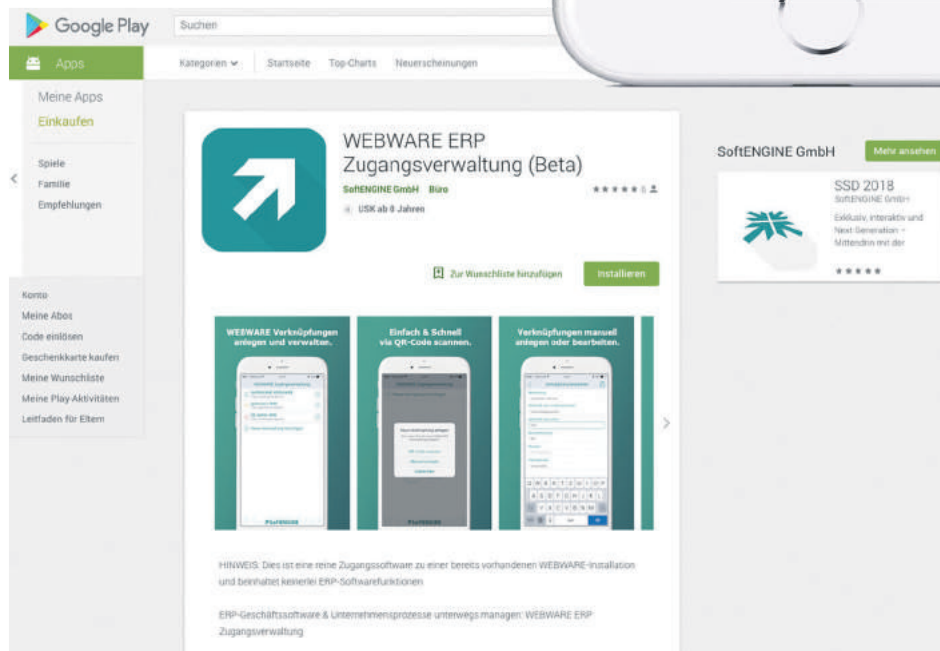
Google Play

Suchen

Apps

Kategorien

Startseite

Top-Charts

Neuerscheinungen

Meine Apps

Einkaufen

Spiele

Familie

Empfehlungen

Konto

Meine Abos

Code einlösen

Geschenkkarte kaufen

Meine Wunschliste

Meine Play-Aktivitäten

Leitfaden für Eltern

WEBWARE ERP Zugangsverwaltung (Beta)

SoftENGINE GmbH Büro

USK ab 0 Jahren

Zur Wunschliste hinzufügen

Installieren

WEBWARE Verknüpfungen anlegen und verwalten.

Einfach & Schnell via QR-Code scannen.

Verknüpfungen manuell anlegen oder bearbeiten.

HINWEIS: Dies ist eine reine Zugangssoftware zu einer bereits vorhandenen WEBWARE-Installation und beinhaltet keinerlei ERP-Softwarefunktionen

ERP-Geschäftssoftware & Unternehmensprozesse unterwegs managen: WEBWARE ERP Zugangsverwaltung

SoftENGINE GmbH

Mehr ansehen

SSD 2018

SoftENGINE GmbH

Exklusiv, interaktiv und Next Generation – Mittendrin mit der

★★★★★